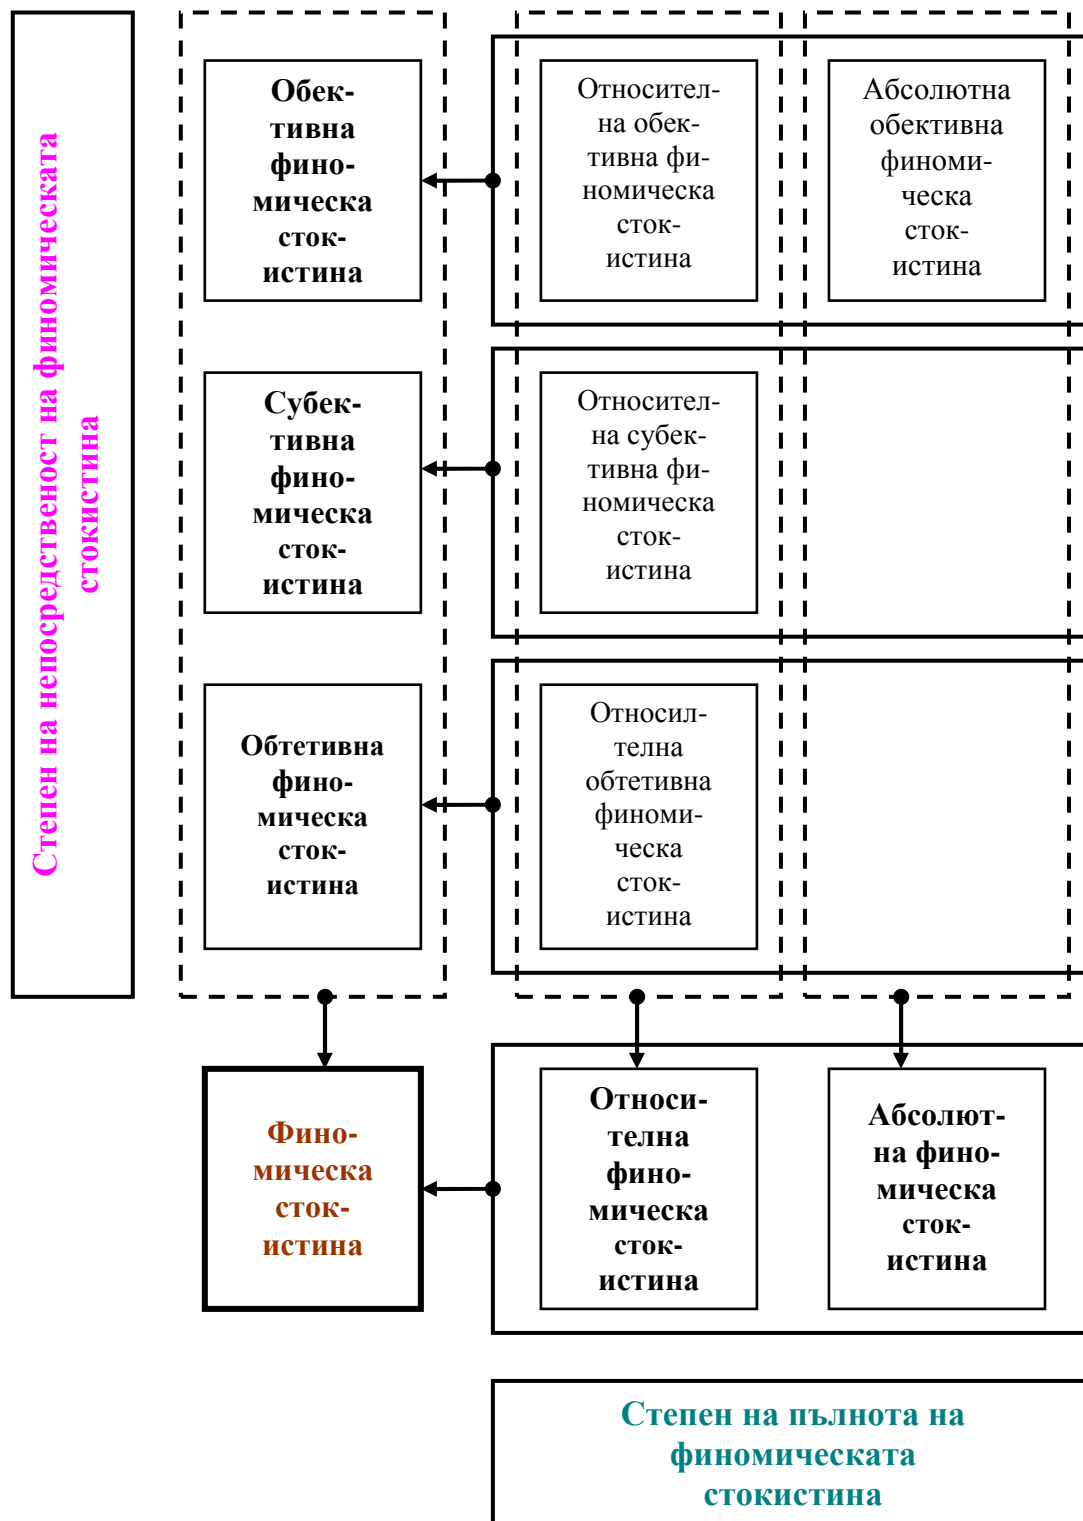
Степен на непосредственост на финомическата стокистина

Обективна финомическа стокистина

Относителна обективна финомическа стокистина

Абсолютна обективна финомическа стокистина

Субективна финомическа стокистина

Относителна субективна финомическа стокистина

Обтетивна финомическа стокистина

Относилтелна обтетивна финомическа стокистина

Финомическа стокистина

Относителна финомическа стокистина

Абсолютна финомическа стокистина

Степен на пълнота на финомическата стокистина